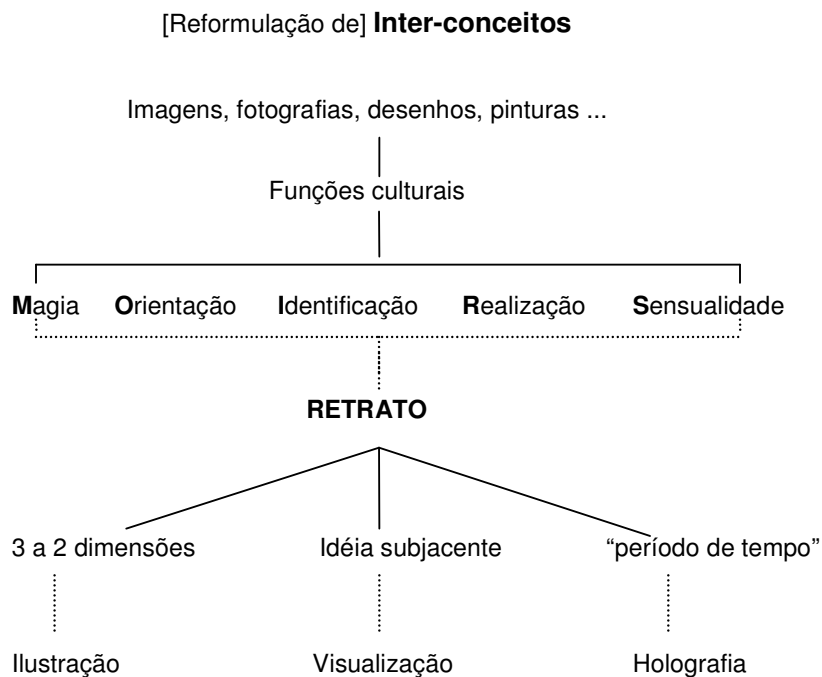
[Reformulação de] **Inter-conceitos**

Imagens, fotografias, desenhos, pinturas ...

Funções culturais

**M**agia **O**rientação **I**dentificação **R**ealização **S**ensualidade

**RETRATO**

3 a 2 dimensões

Idéia subjacente

"período de tempo"

Ilustração

Visualização

Holografia